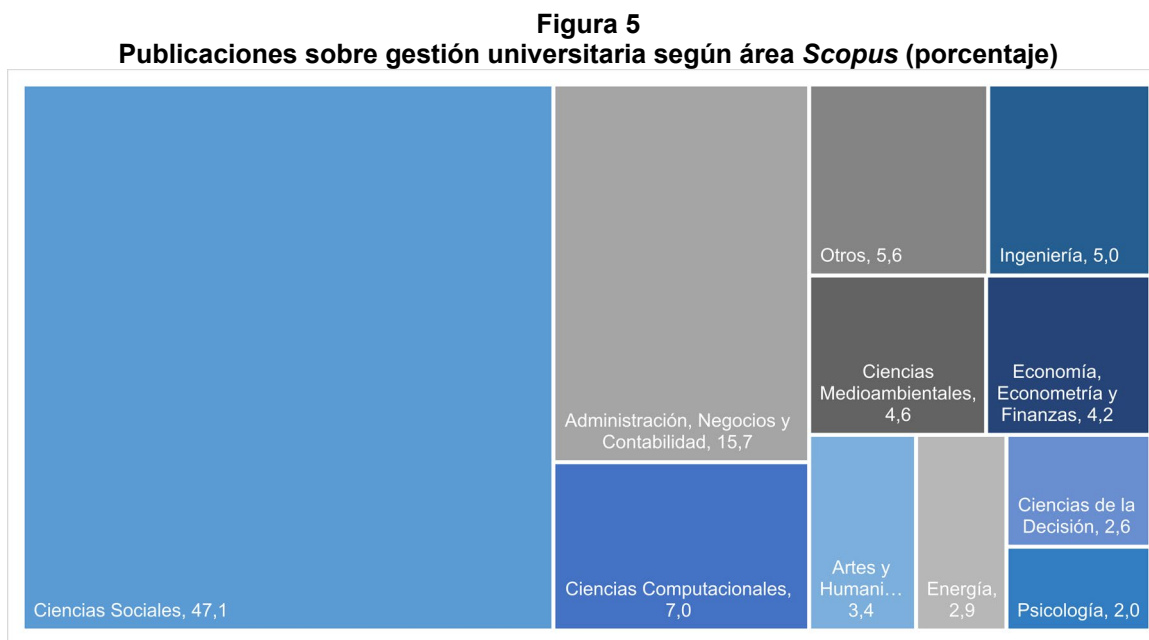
Figura 5
Publicaciones sobre gestión universitaria según área *Scopus* (porcentaje)

Ciencias Sociales, 47,1

Administración, Negocios y Contabilidad, 15,7

Ciencias Computacionales, 7,0

Otros, 5,6

Ingeniería, 5,0

Ciencias Medioambientales, 4,6

Economía, Econometría y Finanzas, 4,2

Artes y Humani… 3,4

Energía, 2,9

Ciencias de la Decisión, 2,6

Psicología, 2,0